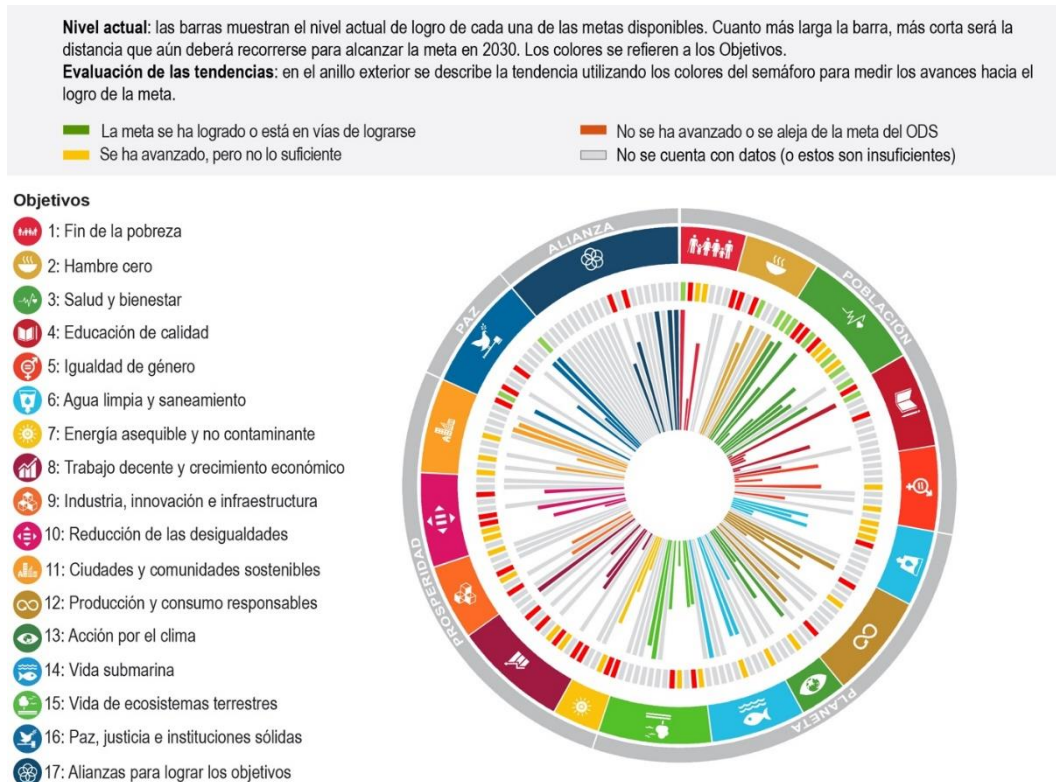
**Nivel actual**: las barras muestran el nivel actual de logro de cada una de las metas disponibles. Cuanto más larga la barra, más corta será la distancia que aún deberá recorrerse para alcanzar la meta en 2030. Los colores se refieren a los Objetivos.
**Evaluación de las tendencias**: en el anillo exterior se describe la tendencia utilizando los colores del semáforo para medir los avances hacia el logro de la meta.

La meta se ha logrado o está en vías de lograrse
Se ha avanzado, pero no lo suficiente
No se ha avanzado o se aleja de la meta del ODS
No se cuenta con datos (o estos son insuficientes)

**Objetivos**
1: Fin de la pobreza
2: Hambre cero
3: Salud y bienestar
4: Educación de calidad
5: Igualdad de género
6: Agua limpia y saneamiento
7: Energía asequible y no contaminante
8: Trabajo decente y crecimiento económico
9: Industria, innovación e infraestructura
10: Reducción de las desigualdades
11: Ciudades y comunidades sostenibles
12: Producción y consumo responsables
13: Acción por el clima
14: Vida submarina
15: Vida de ecosistemas terrestres
16: Paz, justicia e instituciones sólidas
17: Alianzas para lograr los objetivos

ALIANZA
POBLACIÓN
PAZ
PROSPERIDAD
PLANETA